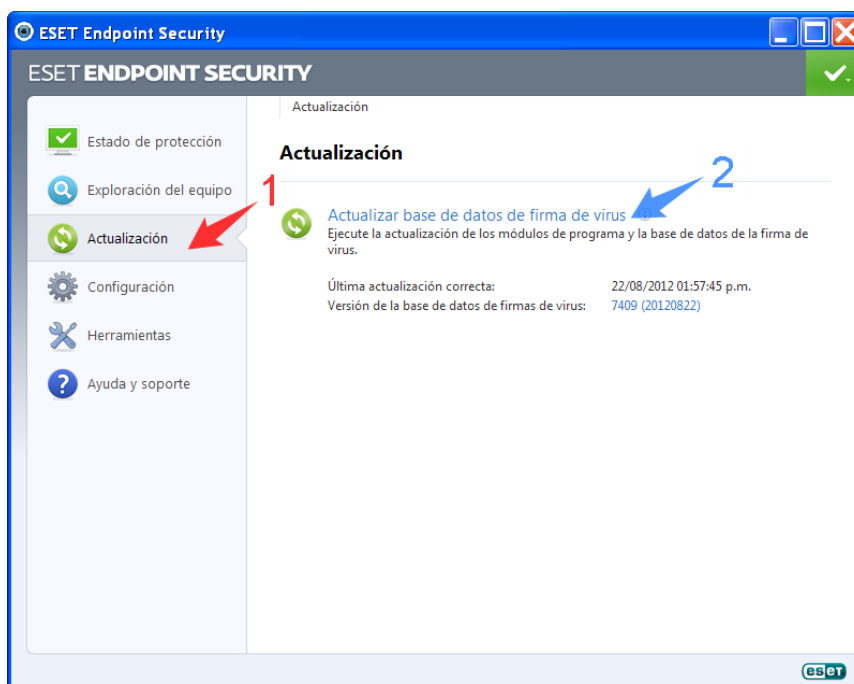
ESET Endpoint Security

ESET ENDPOINT SECURITY

Estado de protección
Exploración del equipo
Actualización
Configuración
Herramientas
Ayuda y soporte

1

Actualización

Actualización

2

Actualizar base de datos de firma de virus
Ejecute la actualización de los módulos de programa y la base de datos de la firma de virus.

| | |
|---|---|
| Última actualización correcta: | 22/08/2012 01:57:45 p.m. |
| Versión de la base de datos de firmas de virus: | 7409 (20120822) |

eset